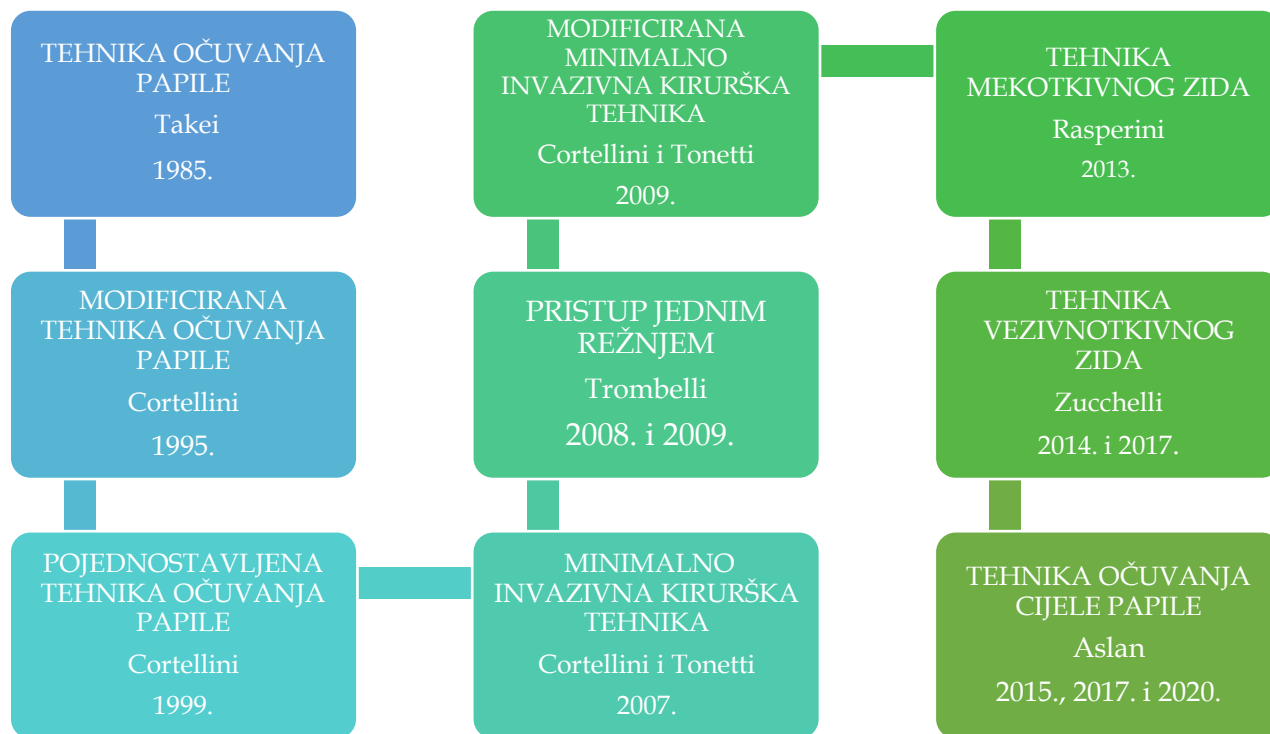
TEHNIKA OČUVANJA PAPILE
Takei
1985.

MODIFICIRANA TEHNIKA OČUVANJA PAPILE
Cortellini
1995.

POJEDNOSTAVLJENA TEHNIKA OČUVANJA PAPILE
Cortellini
1999.

MINIMALNO INVAZIVNA KIRURŠKA TEHNIKA
Cortellini i Tonetti
2007.

PRISTUP JEDNIM REŽNJEM
Trombelli
2008. i 2009.

MODIFICIRANA MINIMALNO INVAZIVNA KIRURŠKA TEHNIKA
Cortellini i Tonetti
2009.

TEHNIKA MEKOTKIVNOG ZIDA
Rasperini
2013.

TEHNIKA VEZIVNOTKIVNOG ZIDA
Zucchelli
2014. i 2017.

TEHNIKA OČUVANJA CIJELE PAPILE
Aslan
2015., 2017. i 2020.